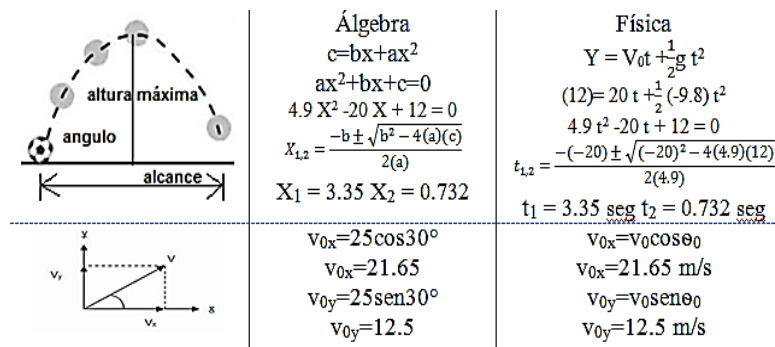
| altura máxima, angulo, alcance | Álgebra $c=bx+ax^2$ $ax^2+bx+c=0$ $4.9X^2 - 20X + 12 = 0$ $X_{1,2} = \frac{-b \pm \sqrt{b^2-4(a)(c)}}{2(a)}$ $X_1 = 3.35$ $X_2 = 0.732$ | Física $Y = V_0 t + \frac{1}{2} g t^2$ $(12) = 20t + \frac{1}{2}(-9.8)t^2$ $4.9t^2 - 20t + 12 = 0$ $t_{1,2} = \frac{-(-20) \pm \sqrt{(-20)^2 - 4(4.9)(12)}}{2(4.9)}$ $t_1 = 3.35$ seg $t_2 = 0.732$ seg |
|---|---|---|
| y, $v_y$, V, $v_x$, x | $v_{0x}=25\cos 30°$ $v_{0x}=21.65$ $v_{0y}=25\text{sen}30°$ $v_{0y}=12.5$ | $v_{0x}=v_0\cos\theta_0$ $v_{0x}=21.65$ m/s $v_{0y}=v_0\text{sen}\theta_0$ $v_{0y}=12.5$ m/s |